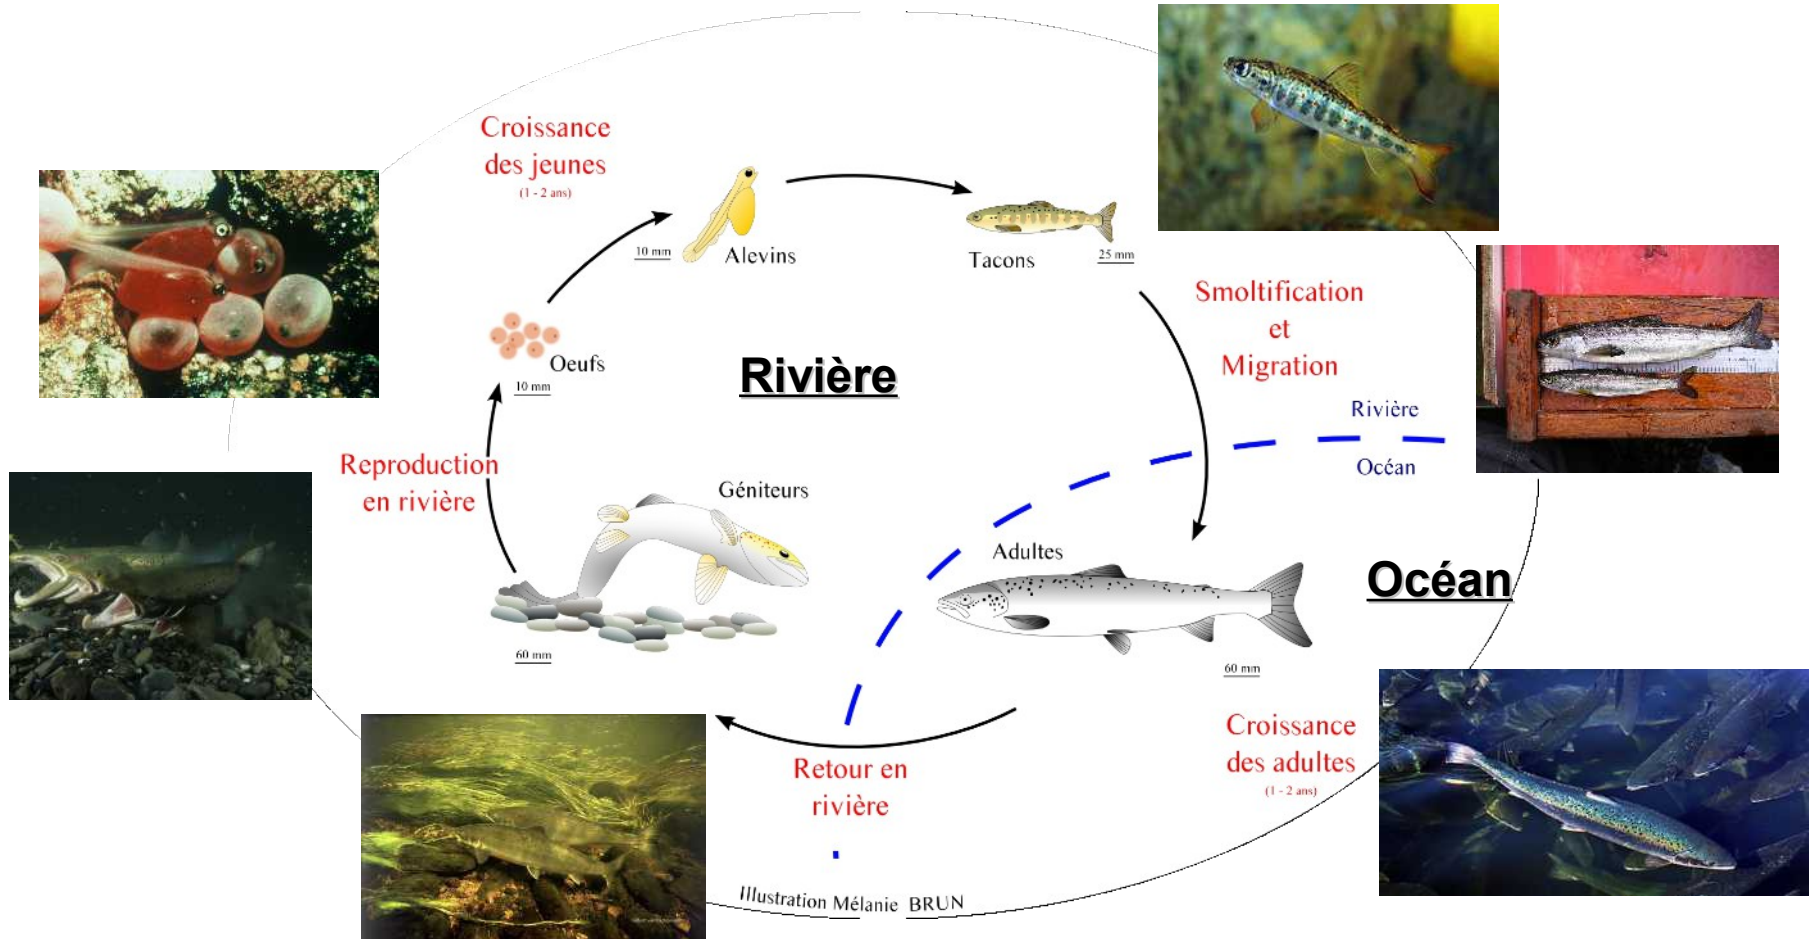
Croissance des jeunes
(1 - 2 ans)

10 mm
Alevins

Tacons
25 mm

Oeufs
10 mm

Rivière

Smoltification et Migration

Rivière
Océan

Reproduction en rivière

Géniteurs

60 mm

Adultes

60 mm

Océan

Croissance des adultes
(1 - 2 ans)

Retour en rivière

Illustration Mélanie BRUN